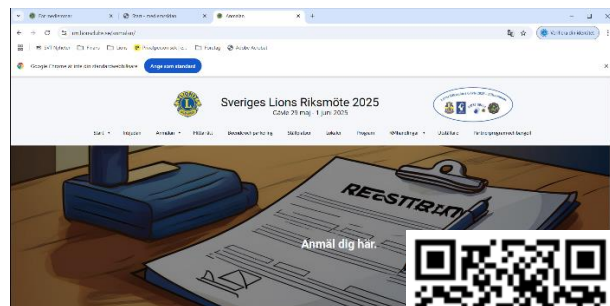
Anmälan

Google Chrome är inte din standardwebbläsare Ange som standard

Sveriges Lions Riksmöte 2025
Gävle 29 maj - 1 juni 2025

Start Inbjudan Anmälan Möte deu Besöksverksamhet Stadsguide Sekreterare Program Riksmöteshandlingar Utställare

REGISTRATION

Anmäl dig här.